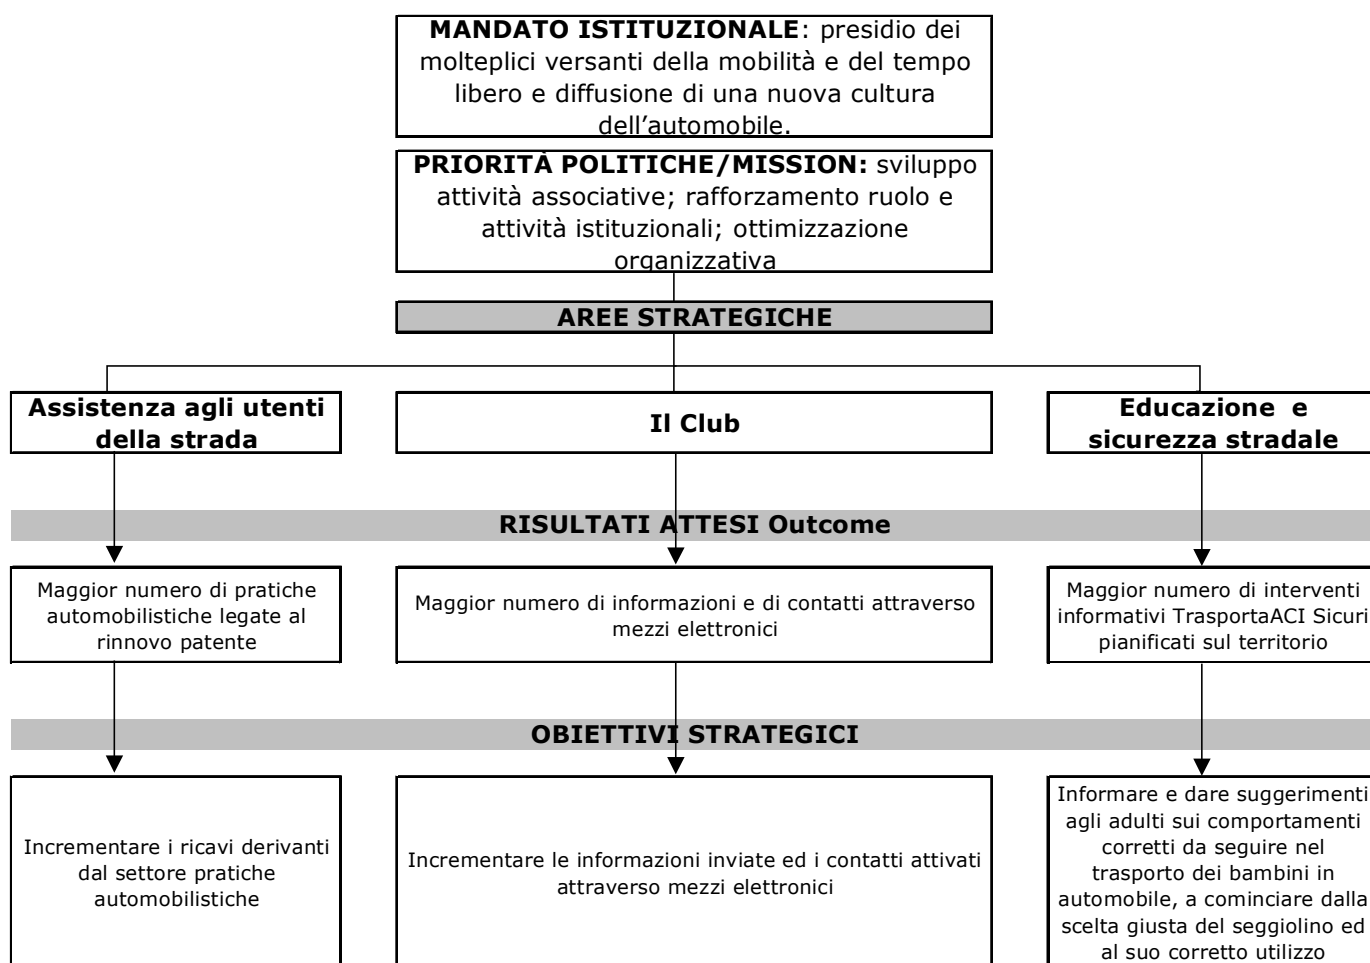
**MANDATO ISTITUZIONALE**: presidio dei molteplici versanti della mobilità e del tempo libero e diffusione di una nuova cultura dell'automobile.

**PRIORITÀ POLITICHE/MISSION:** sviluppo attività associative; rafforzamento ruolo e attività istituzionali; ottimizzazione organizzativa

**AREE STRATEGICHE**

**Assistenza agli utenti della strada**

**Il Club**

**Educazione e sicurezza stradale**

**RISULTATI ATTESI Outcome**

Maggior numero di pratiche automobilistiche legate al rinnovo patente

Maggior numero di informazioni e di contatti attraverso mezzi elettronici

Maggior numero di interventi informativi TrasportaACI Sicuri pianificati sul territorio

**OBIETTIVI STRATEGICI**

Incrementare i ricavi derivanti dal settore pratiche automobilistiche

Incrementare le informazioni inviate ed i contatti attivati attraverso mezzi elettronici

Informare e dare suggerimenti agli adulti sui comportamenti corretti da seguire nel trasporto dei bambini in automobile, a cominciare dalla scelta giusta del seggiolino ed al suo corretto utilizzo